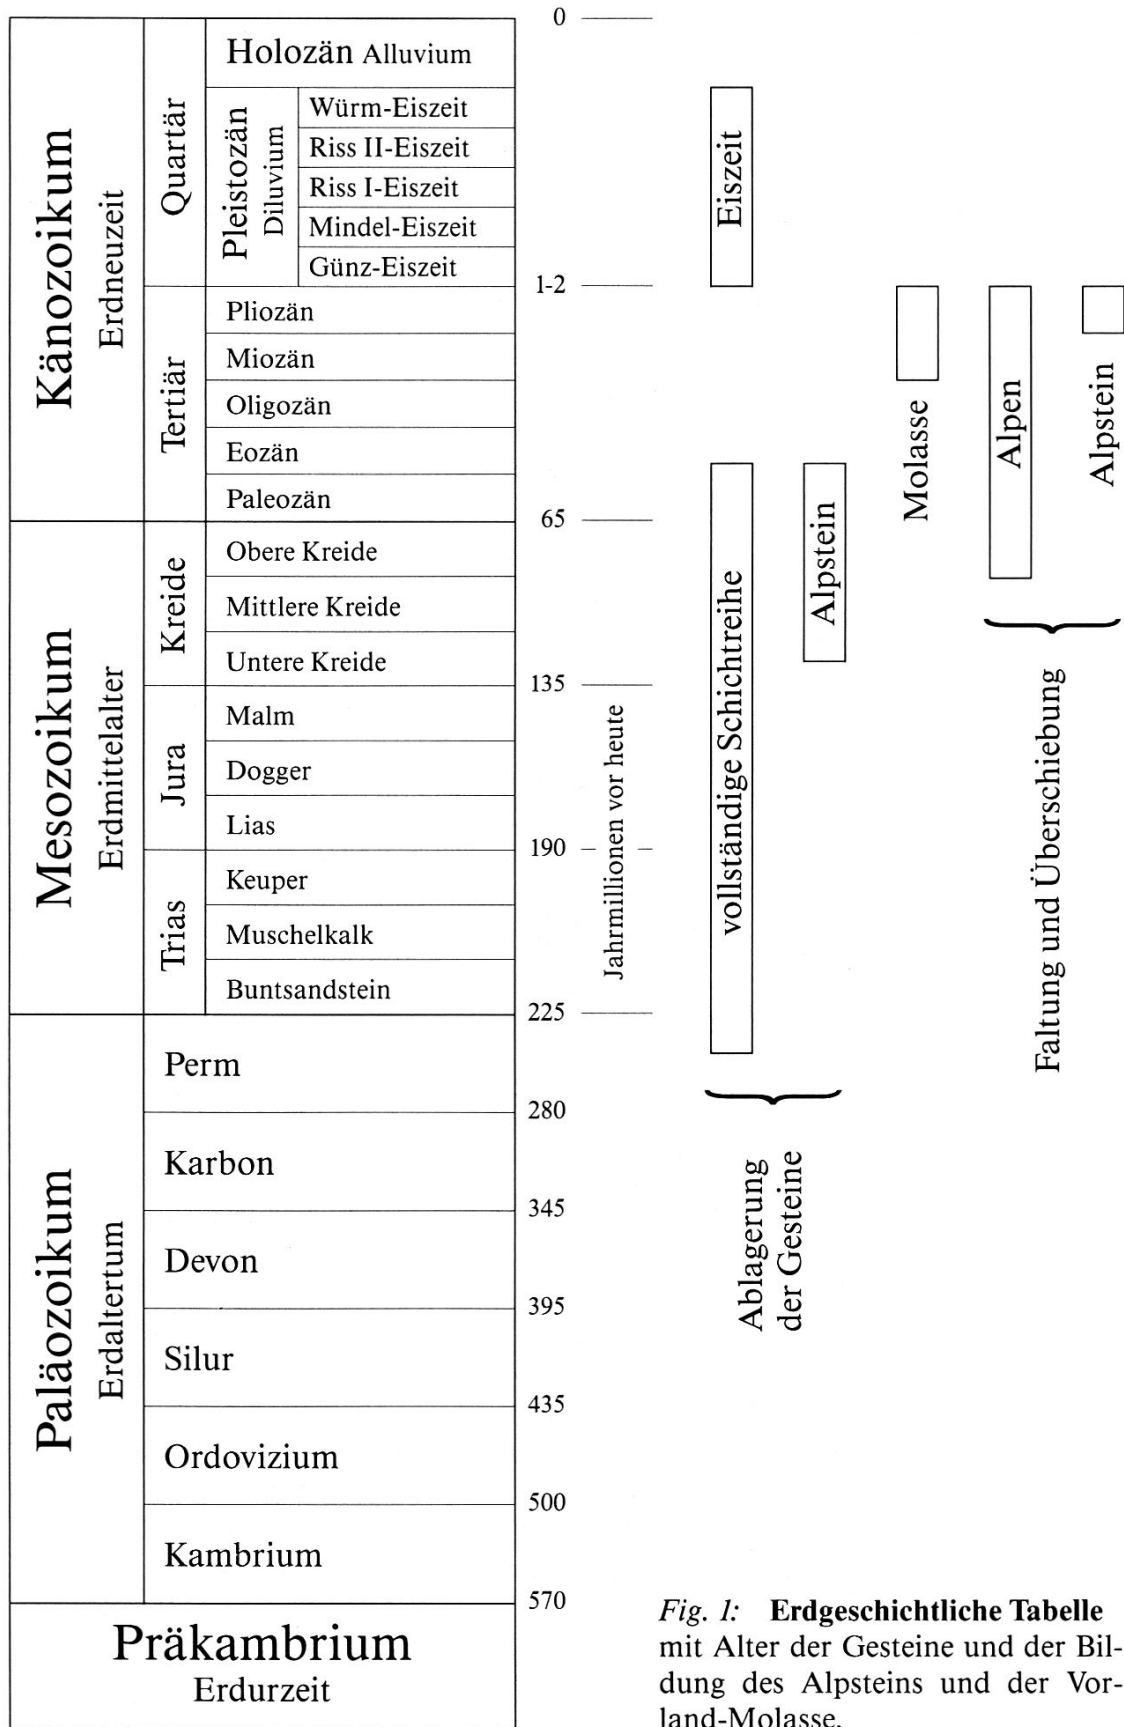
| | | | | |
|---|---|---|---|---|
| Känozoikum Erdneuzeit | Quartär | Holozän Alluvium | | |
| | | Pleistozän Diluvium | Würm-Eiszeit | |
| | | | Riss II-Eiszeit | |
| | | | Riss I-Eiszeit | |
| | | | Mindel-Eiszeit | |
| | | | Günz-Eiszeit | |
| | Tertiär | Pliozän | | |
| | | Miozän | | |
| | | Oligozän | | |
| | | Eozän | | |
| | | Paleozän | | |
| Mesozoikum Erdmittelalter | Kreide | Obere Kreide | | |
| | | Mittlere Kreide | | |
| | | Untere Kreide | | |
| | Jura | Malm | | |
| | | Dogger | | |
| | | Lias | | |
| | Trias | Keuper | | |
| | | Muschelkalk | | |
| | | Buntsandstein | | |
| Paläozoikum Erdaltertum | Perm | | | |
| | Karbon | | | |
| | Devon | | | |
| | Silur | | | |
| | Ordovizium | | | |
| | Kambrium | | | |
| Präkambrium Erdurzeit | | | | |

0

1-2

65

135

190

225

280

345

395

435

500

570

Jahrmillionen vor heute

Eiszeit

vollständige Schichtreihe

Alpstein

Ablagerung der Gesteine

Molasse

Alpen

Alpstein

Faltung und Überschiebung

*Fig. 1:* **Erdgeschichtliche Tabelle** mit Alter der Gesteine und der Bildung des Alpsteins und der Vorland-Molasse.